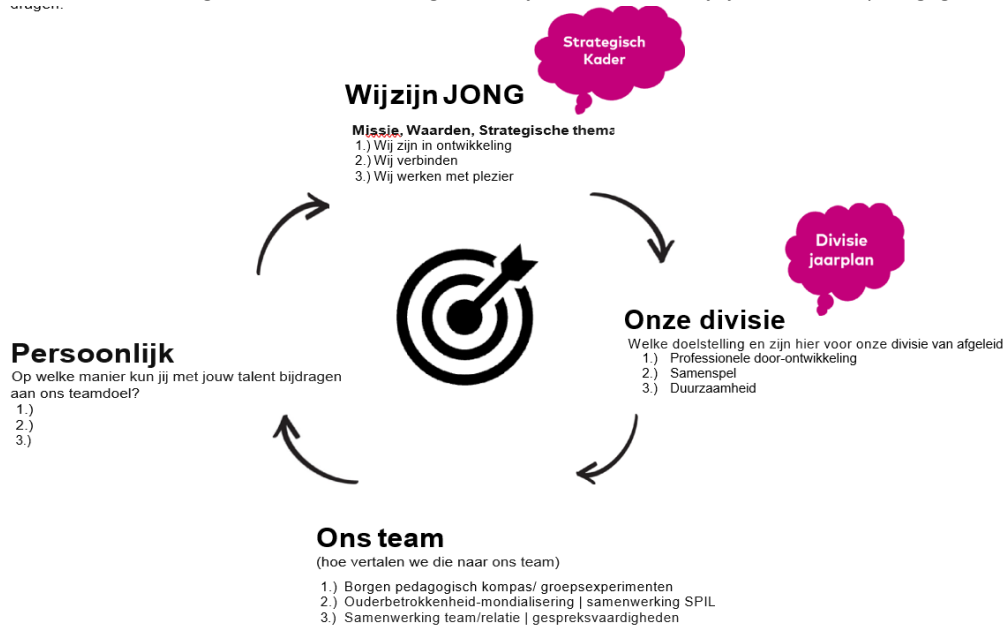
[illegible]

Strategisch Kader

Wijzijn JONG

Missie, Waarden, Strategische thema
1.) Wij zijn in ontwikkeling
2.) Wij verbinden
3.) Wij werken met plezier

Divisie jaarplan

Onze divisie
Welke doelstelling en zijn hier voor onze divisie van afgeleid
1.) Professionele door-ontwikkeling
2.) Samenspel
3.) Duurzaamheid

Persoonlijk
Op welke manier kun jij met jouw talent bijdragen aan ons teamdoel?
1.)
2.)
3.)

Ons team
(hoe vertalen we die naar ons team)
1.) Borgen pedagogisch kompas/ groepsexperimenten
2.) Ouderbetrokkenheid-mondialisering | samenwerking SPIL
3.) Samenwerking team/relatie | gespreksvaardigheden